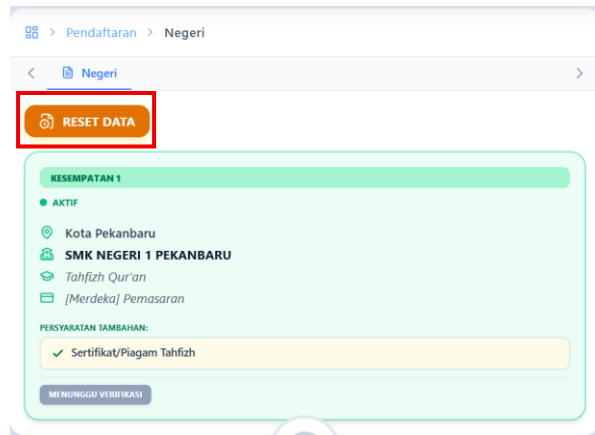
> Pendaftaran > Negeri

< Negeri >

RESET DATA

KESEMPATAN 1

AKTIF

Kota Pekanbaru

SMK NEGERI 1 PEKANBARU

Tahfizh Qur'an

[Merdeka] Pemasaran

PERSYARATAN TAMBAHAN:

Sertifikat/Piagam Tahfizh

MENUNGGU VERIFIKASI